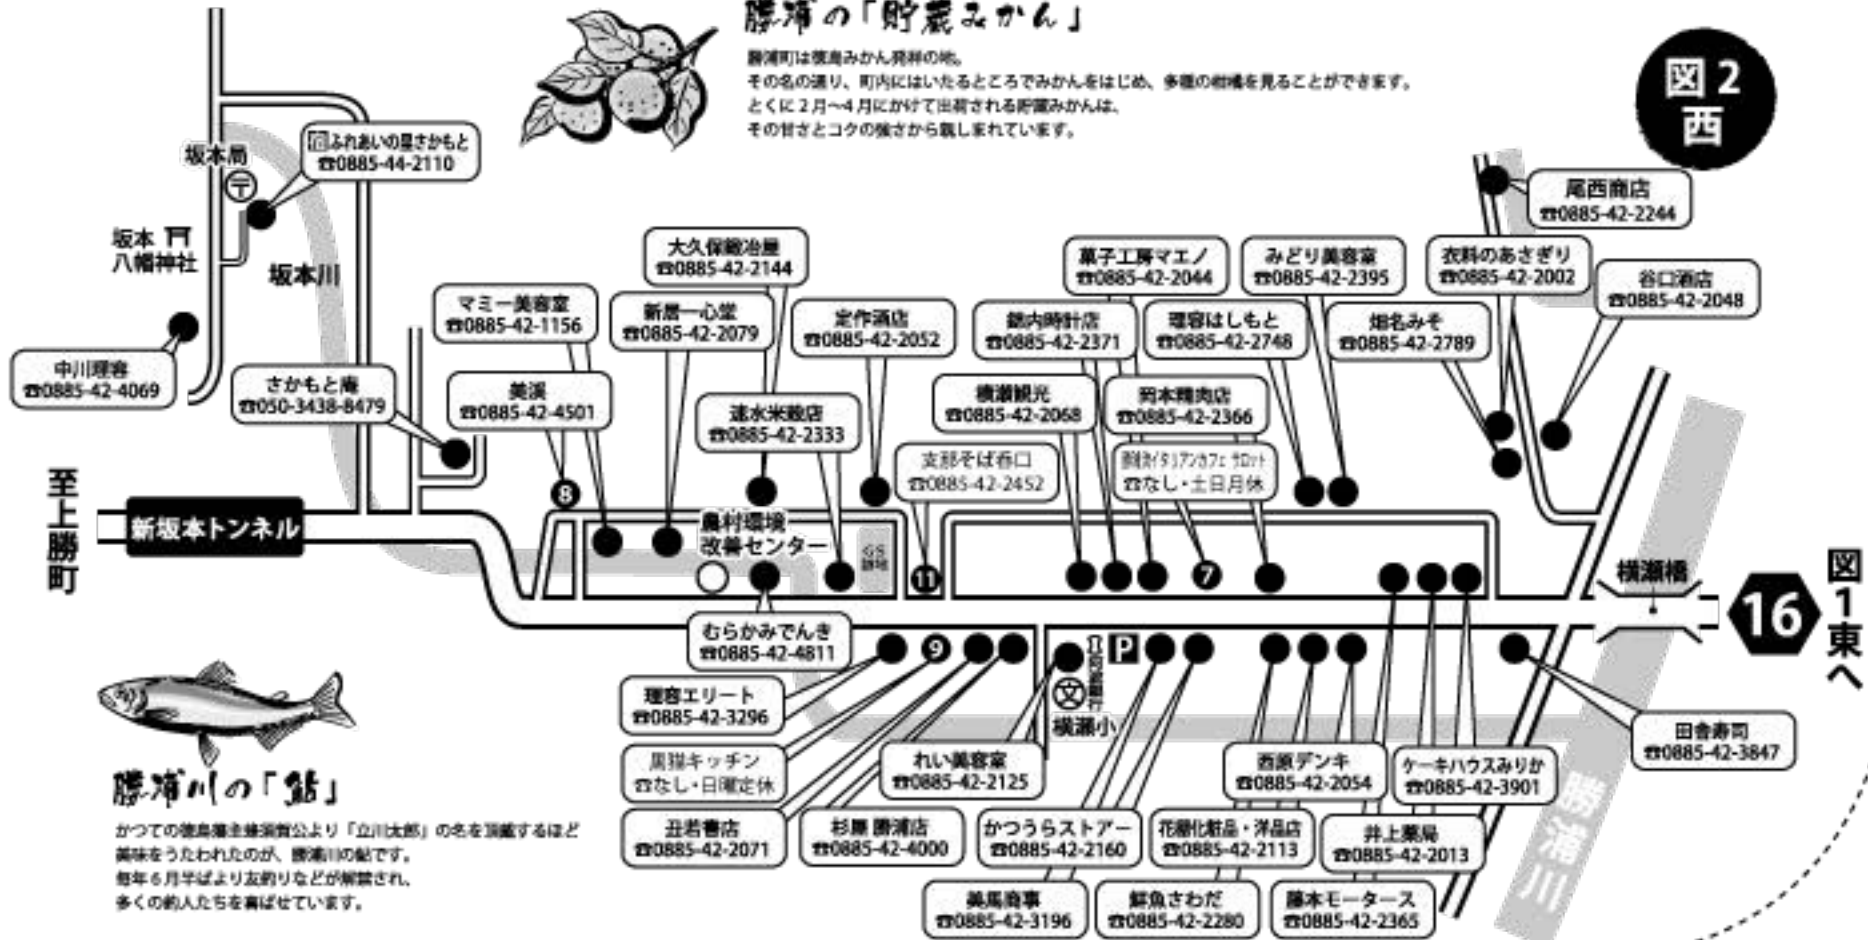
勝浦の「貯蔵みかん」

勝浦町は徳島みかん発祥の地。
その名の通り、町内にはいたるところでみかんをはじめ、多種の柑橘を見ることができます。
とくに2月〜4月にかけて出荷される貯蔵みかんは、
その甘さとコクの強さから親しまれています。

図2
西

坂本局
ふれあいの里さかもと
☎0885-44-2110
坂本
八幡神社
坂本川
中川理容
☎0885-42-4069
さかもと庵
☎050-3438-8479
マミー美容室
☎0885-42-1156
美浜
☎0885-42-4501
大久保鍛冶屋
☎0885-42-2144
新居一心堂
☎0885-42-2079
速水米穀店
☎0885-42-2333
定作酒店
☎0885-42-2052
支那そば春口
☎0885-42-2452
菓子工房マエノ
☎0885-42-2044
舘内時計店
☎0885-42-2371
横瀬観光
☎0885-42-2068
岡本精肉店
☎0885-42-2366
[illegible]
☎なし・土日月休
みどり美容室
☎0885-42-2395
理容はしもと
☎0885-42-2748
姫名みそ
☎0885-42-2789
衣料のあさぎり
☎0885-42-2002
尾西商店
☎0885-42-2244
谷口酒店
☎0885-42-2048

至上勝町
新坂本トンネル
8
農村環境
改善センター
GS
11
7
横瀬橋
16
図1東へ

むらかみでんき
☎0885-42-4811
9
P
横瀬小
理容エリート
☎0885-42-3296
黒猫キッチン
☎なし・日曜定休
丑若書店
☎0885-42-2071
杉原 勝浦店
☎0885-42-4000
れい美容室
☎0885-42-2125
かつうらストアー
☎0885-42-2160
美馬商事
☎0885-42-3196
鮮魚さわだ
☎0885-42-2280
西原デンキ
☎0885-42-2054
花柳化粧品・洋品店
☎0885-42-2113
藤本モータース
☎0885-42-2365
ケーキハウスみりか
☎0885-42-3901
井上薬局
☎0885-42-2013
田舎寿司
☎0885-42-3847
勝浦川

勝浦川の「鮎」
かつての徳島藩主蜂須賀公より「立川太郎」の名を頂戴するほど美味をうたわれたのが、勝浦川の鮎です。
毎年6月半ばより友釣りなどが解禁され、
多くの釣人たちを喜ばせています。